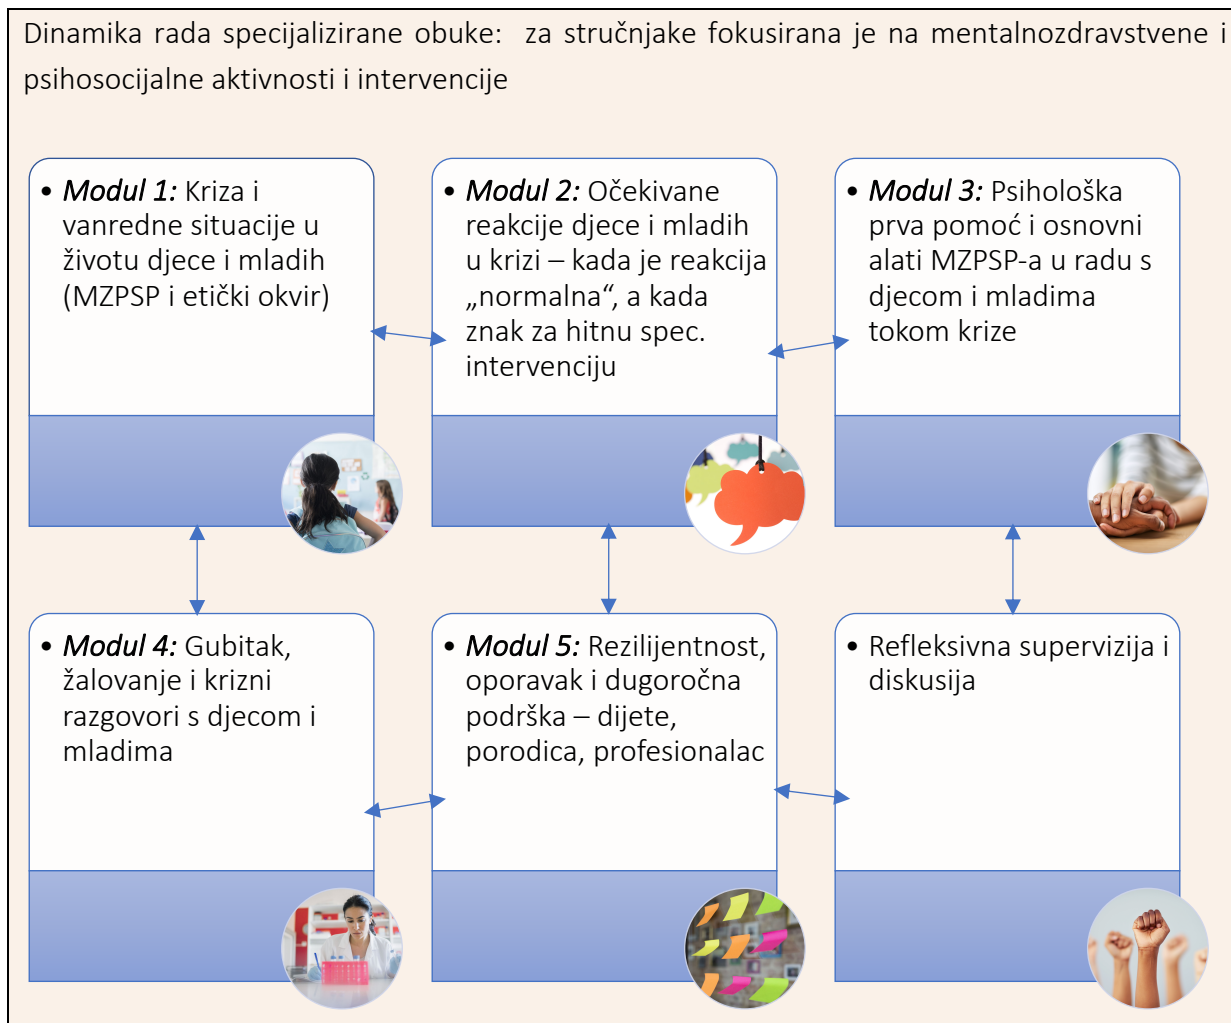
Dinamika rada specijalizirane obuke: za stručnjake fokusirana je na mentalnozdravstvene i psihosocijalne aktivnosti i intervencije

• *Modul 1:* Kriza i vanredne situacije u životu djece i mladih (MZPSP i etički okvir)

• *Modul 2:* Očekivane reakcije djece i mladih u krizi – kada je reakcija „normalna", a kada znak za hitnu spec. intervenciju

• *Modul 3:* Psihološka prva pomoć i osnovni alati MZPSP-a u radu s djecom i mladima tokom krize

• *Modul 4:* Gubitak, žalovanje i krizni razgovori s djecom i mladima

• *Modul 5:* Rezilijentnost, oporavak i dugoročna podrška – dijete, porodica, profesionalac

• Refleksivna supervizija i diskusija